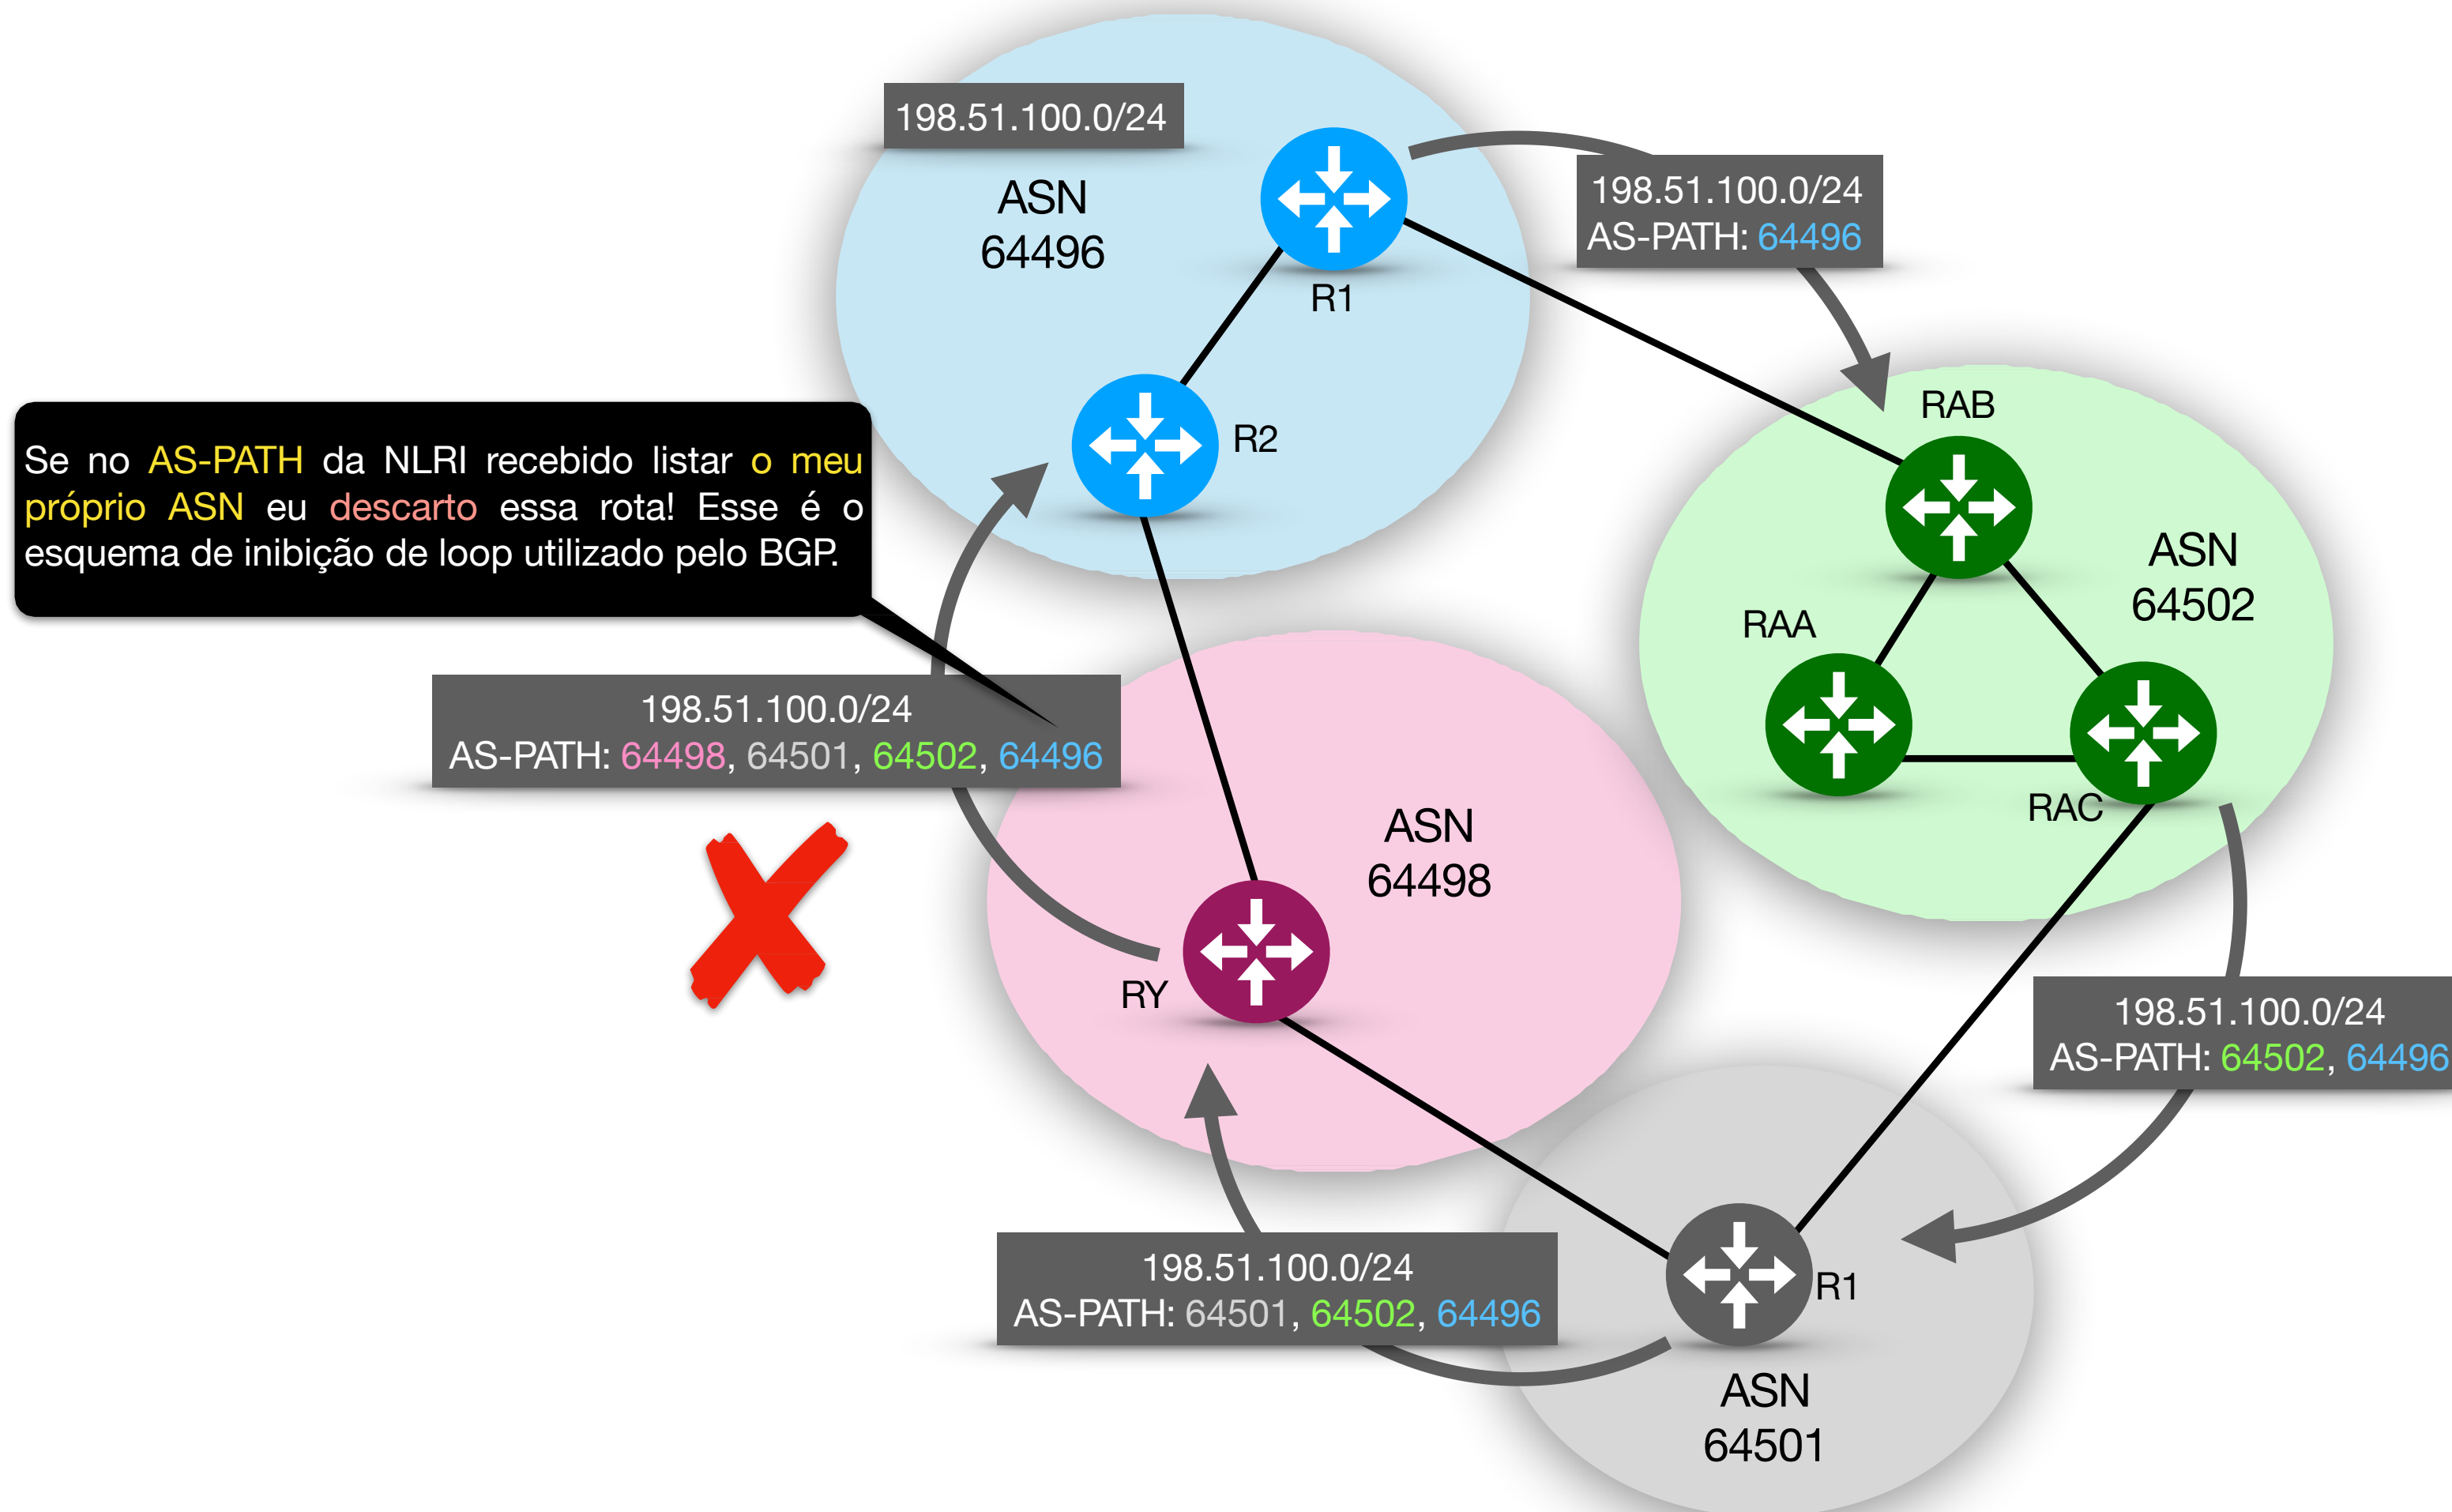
198.51.100.0/24

ASN
64496

R1

198.51.100.0/24
AS-PATH: 64496

R2

Se no AS-PATH da NLRI recebido listar o meu próprio ASN eu descarto essa rota! Esse é o esquema de inibição de loop utilizado pelo BGP.

RAB

ASN
64502

RAA

198.51.100.0/24
AS-PATH: 64498, 64501, 64502, 64496

RAC

ASN
64498

RY

198.51.100.0/24
AS-PATH: 64502, 64496

198.51.100.0/24
AS-PATH: 64501, 64502, 64496

R1

ASN
64501